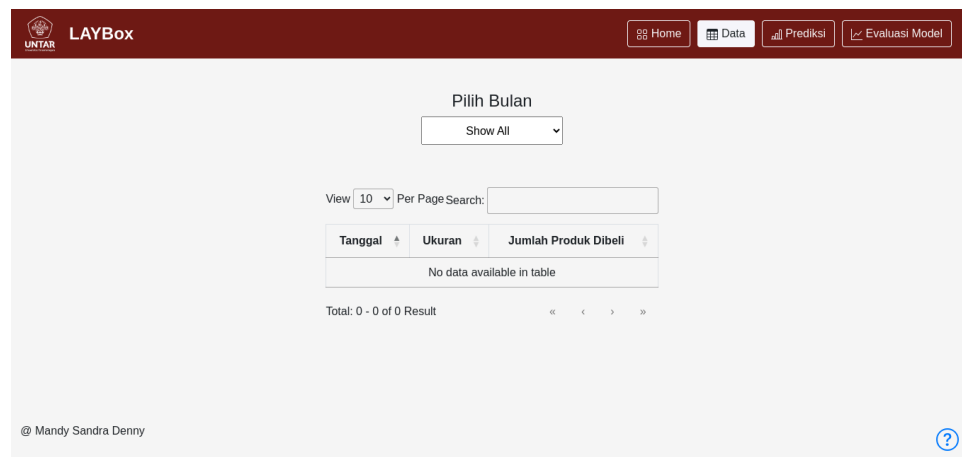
UNTAR LAYBox

Home Data Prediksi Evaluasi Model

Pilih Bulan

Show All

View 10 Per Page Search:

| Tanggal | Ukuran | Jumlah Produk Dibeli |
|---|---|---|
| No data available in table | | |

Total: 0 - 0 of 0 Result

« ‹ › »

@ Mandy Sandra Denny

?